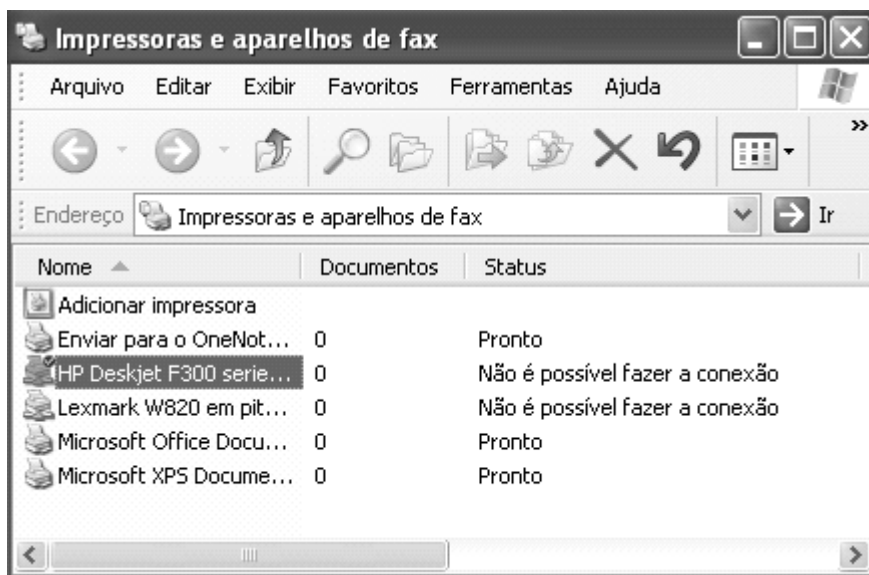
Impressoras e aparelhos de fax

Arquivo Editar Exibir Favoritos Ferramentas Ajuda

Endereço Impressoras e aparelhos de fax Ir

| Nome | Documentos | Status |
|---|---|---|
| Adicionar impressora | | |
| Enviar para o OneNot... | 0 | Pronto |
| HP Deskjet F300 serie... | 0 | Não é possível fazer a conexão |
| Lexmark W820 em pit... | 0 | Não é possível fazer a conexão |
| Microsoft Office Docu... | 0 | Pronto |
| Microsoft XPS Docume... | 0 | Pronto |